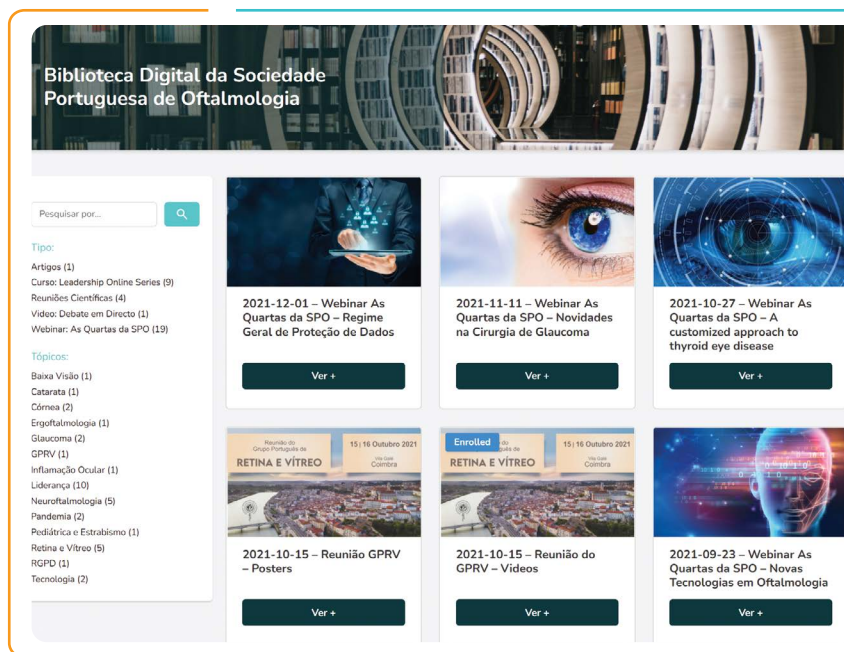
Biblioteca Digital da Sociedade Portuguesa de Oftalmologia

Pesquisar por...

Tipo:
Artigos (1)
Curso: Leadership Online Series (9)
Reuniões Científicas (4)
Video: Debate em Directo (1)
Webinar: As Quartas da SPO (19)

Tópicos:
Baixa Visão (1)
Catarata (1)
Córnea (2)
Ergoftalmologia (1)
Glaucoma (2)
GPRV (1)
Inflamação Ocular (1)
Liderança (10)
Neuroftalmologia (5)
Pandemia (2)
Pediátrica e Estrabismo (1)
Retina e Vítreo (5)
RGPD (1)
Tecnologia (2)

2021-12-01 – Webinar As Quartas da SPO – Regime Geral de Proteção de Dados

Ver +

2021-11-11 – Webinar As Quartas da SPO – Novidades na Cirurgia de Glaucoma

Ver +

2021-10-27 – Webinar As Quartas da SPO – A customized approach to thyroid eye disease

Ver +

Reunião do Grupo Português de RETINA E VÍTREO
15 | 16 Outubro 2021
Vila Galé Coimbra

2021-10-15 – Reunião GPRV – Posters

Ver +

Enrolled
RETINA E VÍTREO
15 | 16 Outubro 2021
Vila Galé Coimbra

2021-10-15 – Reunião do GPRV – Videos

Ver +

2021-09-23 – Webinar As Quartas da SPO – Novas Tecnologias em Oftalmologia

Ver +